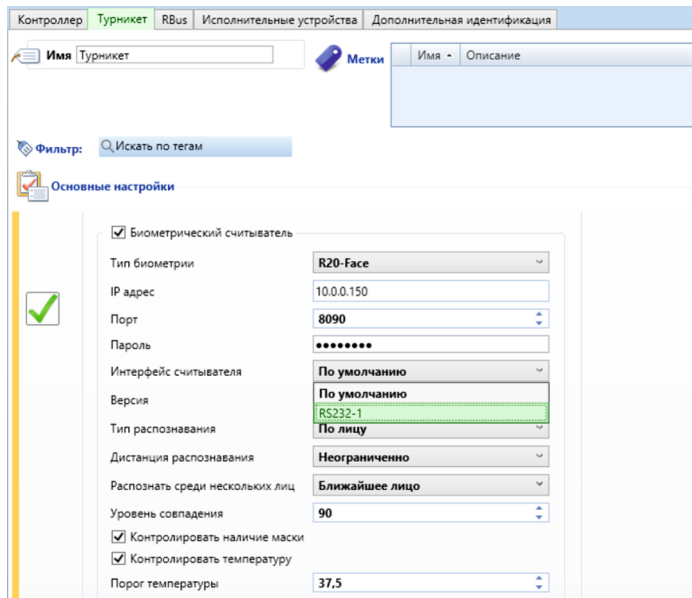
Контроллер | Турникет | RBus | Исполнительные устройства | Дополнительная идентификация

Имя Турникет

Метки

| Имя | Описание |
|---|---|

Фильтр: Искать по тегам

Основные настройки

Биометрический считыватель

Тип биометрии R20-Face

IP адрес 10.0.0.150

Порт 8090

Пароль ••••••••

Интерфейс считывателя По умолчанию

По умолчанию

RS232-1

Версия

Тип распознавания По лицу

Дистанция распознавания Неограниченно

Распознать среди нескольких лиц Ближайшее лицо

Уровень совпадения 90

Контролировать наличие маски

Контролировать температуру

Порог температуры 37,5